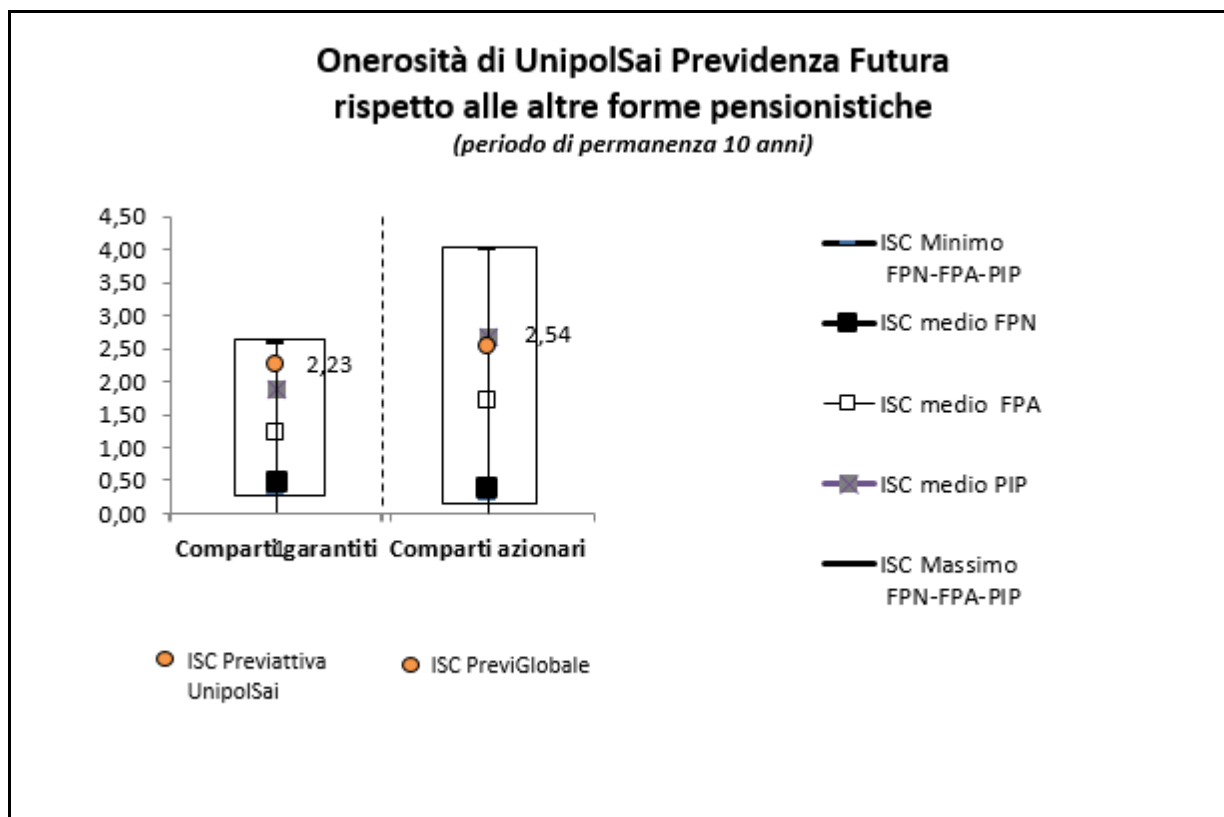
Onerosità di UnipolSai Previdenza Futura rispetto alle altre forme pensionistiche

(periodo di permanenza 10 anni)

4,50
4,00
3,50
3,00
2,50
2,00
1,50
1,00
0,50
0,00

2,23
2,54

Comparti garantiti
Comparti azionari

ISC Minimo FPN-FPA-PIP
ISC medio FPN
ISC medio FPA
ISC medio PIP
ISC Massimo FPN-FPA-PIP

ISC Previattiva UnipolSai
ISC PreviGlobale